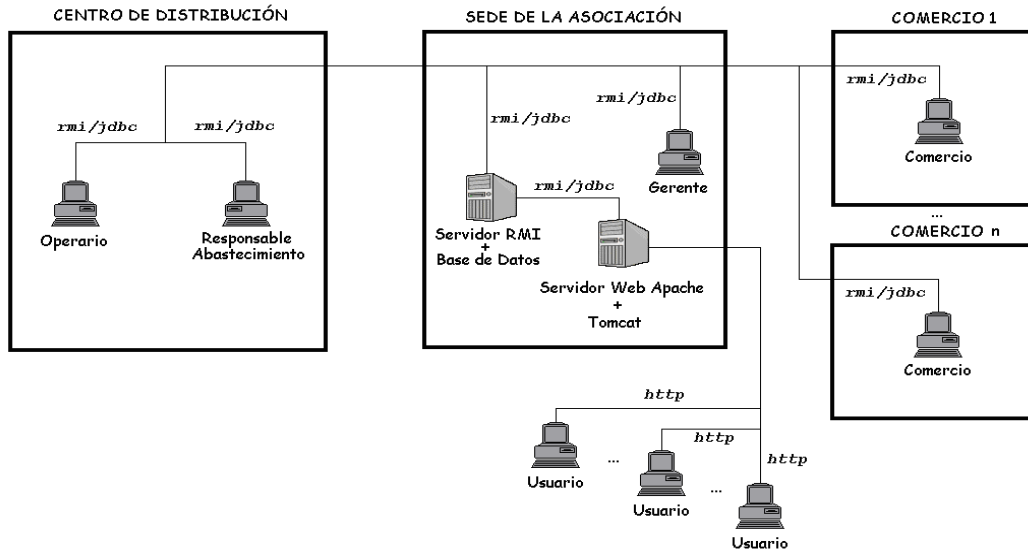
CENTRO DE DISTRIBUCIÓN

rmi/jdbc

rmi/jdbc

Operario

Responsable Abastecimiento

SEDE DE LA ASOCIACIÓN

rmi/jdbc

rmi/jdbc

rmi/jdbc

Gerente

Servidor RMI + Base de Datos

Servidor Web Apache + Tomcat

COMERCIO 1

rmi/jdbc

Comercio

...

COMERCIO n

rmi/jdbc

Comercio

http

http

http

...

...

Usuario

Usuario

Usuario